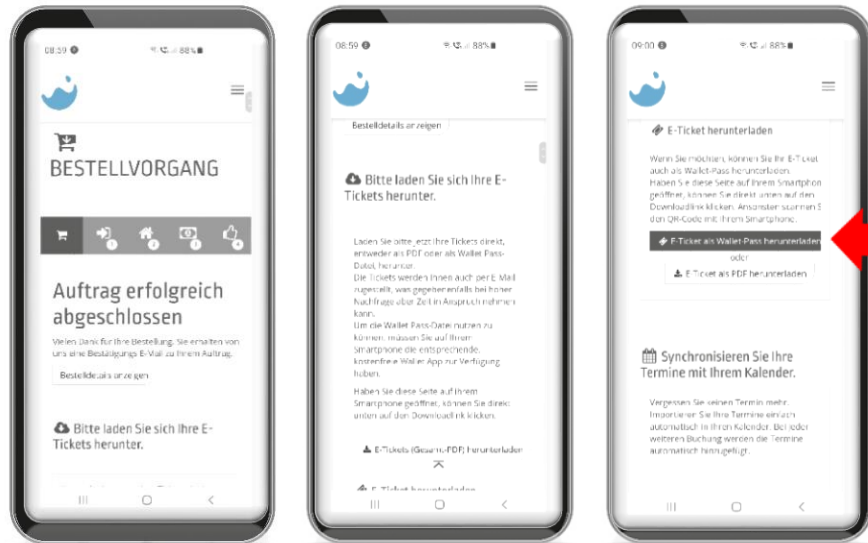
08:59 ⚙ 88%

BESTELLVORGANG

Auftrag erfolgreich abgeschlossen

Vielen Dank für Ihre Bestellung. Sie erhalten von uns eine Bestätigungs E-Mail zu Ihrem Auftrag.

Bestelldetails anzeigen

Bitte laden Sie sich Ihre E-Tickets herunter.

08:59 ⚙ 88%

Bestelldetails anzeigen

Bitte laden Sie sich Ihre E-Tickets herunter.

Laden Sie bitte jetzt Ihre Tickets direkt, entweder als PDF oder als Wallet Pass-Datei, herunter.
Die Tickets werden Ihnen auch per E-Mail zugestellt, was gegebenenfalls bei hoher Nachfrage aber Zeit in Anspruch nehmen kann.
Um die Wallet Pass-Datei nutzen zu können, müssen Sie auf Ihrem Smartphone die entsprechende, kostenfreie Wallet App zur Verfügung haben.

Haben Sie diese Seite auf Ihrem Smartphone geöffnet, können Sie direkt unten auf den Downloadlink klicken.

E-Tickets (Gesamt-PDF) herunterladen

E-Ticket herunterladen

09:00 ⚙ 88%

E-Ticket herunterladen

Wenn Sie möchten, können Sie Ihr E-Ticket auch als Wallet-Pass herunterladen. Haben Sie diese Seite auf Ihrem Smartphone geöffnet, können Sie direkt unten auf den Downloadlink klicken. Ansonsten scannen Sie den QR-Code mit Ihrem Smartphone.

E-Ticket als Wallet-Pass herunterladen

oder

E-Ticket als PDF herunterladen

Synchronisieren Sie Ihre Termine mit Ihrem Kalender.

Vergessen Sie keinen Termin mehr. Importieren Sie Ihre Termine einfach automatisch in Ihren Kalender. Bei jeder weiteren Buchung werden die Termine automatisch hinzugefügt.